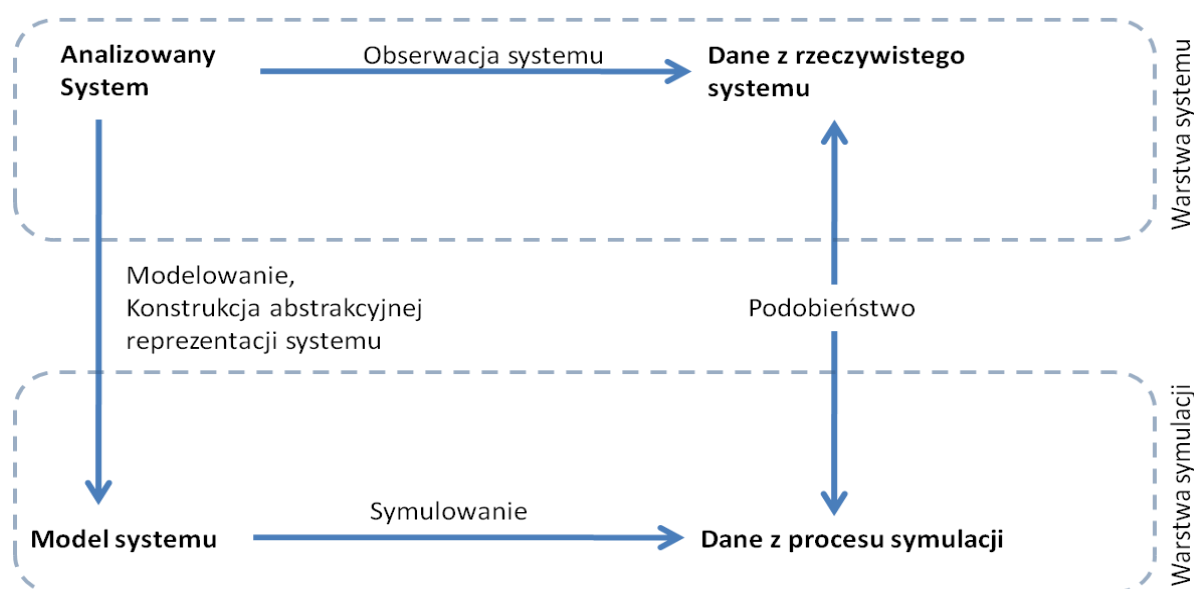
Analizowany System

Obserwacja systemu

Dane z rzeczywistego systemu

Warstwa systemu

Modelowanie, Konstrukcja abstrakcyjnej reprezentacji systemu

Podobieństwo

Warstwa symulacji

Model systemu

Symulowanie

Dane z procesu symulacji